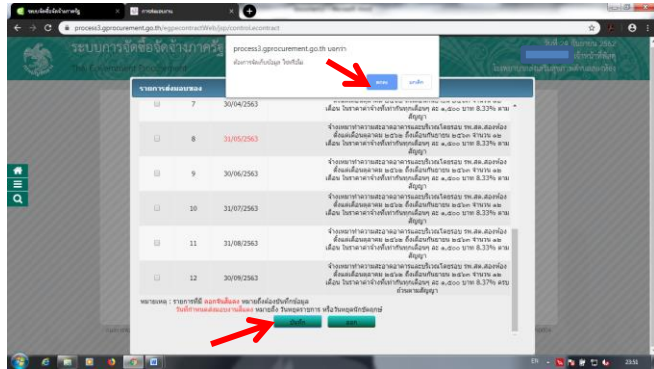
ระบบจัดซื้อจัดจ้างภาครัฐ
การส่งมอบงาน
process3.gprocurement.go.th/egpcontractWeb/jsp/control.econtract
ระบบการจัดซื้อจัดจ้างภาครัฐ
Thai Government Procurement
process3.gprocurement.go.th บอกว่า
ต้องการจัดเก็บข้อมูล ใช่หรือไม่
ตกลง
ยกเลิก
รายการส่งมอบของ

| | 7 | 30/04/2563 | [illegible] เดือน ในราคาค่าจ้างทั้งสิ้นเดือนละ ๔,๑๐๐ บาท 8.33% ตามสัญญา |
|---|---|---|---|
| | 8 | 31/05/2563 | จ้างเหมาทำความสะอาดอาคารและบริเวณโดยรอบ รพ.สต.ดอกท้องตั้งแต่เดือนตุลาคม ๒๕๖๒ ถึงเดือนกันยายน ๒๕๖๓ จำนวน ๑๒ เดือน ในราคาค่าจ้างทั้งสิ้นเดือนละ ๔,๑๐๐ บาท 8.33% ตามสัญญา |
| | 9 | 30/06/2563 | จ้างเหมาทำความสะอาดอาคารและบริเวณโดยรอบ รพ.สต.ดอกท้องตั้งแต่เดือนตุลาคม ๒๕๖๒ ถึงเดือนกันยายน ๒๕๖๓ จำนวน ๑๒ เดือน ในราคาค่าจ้างทั้งสิ้นเดือนละ ๔,๑๐๐ บาท 8.33% ตามสัญญา |
| | 10 | 31/07/2563 | จ้างเหมาทำความสะอาดอาคารและบริเวณโดยรอบ รพ.สต.ดอกท้องตั้งแต่เดือนตุลาคม ๒๕๖๒ ถึงเดือนกันยายน ๒๕๖๓ จำนวน ๑๒ เดือน ในราคาค่าจ้างทั้งสิ้นเดือนละ ๔,๑๐๐ บาท 8.33% ตามสัญญา |
| | 11 | 31/08/2563 | จ้างเหมาทำความสะอาดอาคารและบริเวณโดยรอบ รพ.สต.ดอกท้องตั้งแต่เดือนตุลาคม ๒๕๖๒ ถึงเดือนกันยายน ๒๕๖๓ จำนวน ๑๒ เดือน ในราคาค่าจ้างทั้งสิ้นเดือนละ ๔,๑๐๐ บาท 8.33% ตามสัญญา |
| | 12 | 30/09/2563 | จ้างเหมาทำความสะอาดอาคารและบริเวณโดยรอบ รพ.สต.ดอกท้องตั้งแต่เดือนตุลาคม ๒๕๖๒ ถึงเดือนกันยายน ๒๕๖๓ จำนวน ๑๒ เดือน ในราคาค่าจ้างทั้งสิ้นเดือนละ ๔,๑๐๐ บาท 8.37% ครบถ้วนตามสัญญา |

หมายเหตุ : รายการที่มี ตัวอักษรสีแดง หมายถึงต้องบันทึกข้อมูล
วันที่กำหนดส่งมอบงานสีแดง หมายถึง วันหยุดราชการ หรือวันหยุดนักขัตฤกษ์
บันทึก
กลับ
EN
23:51